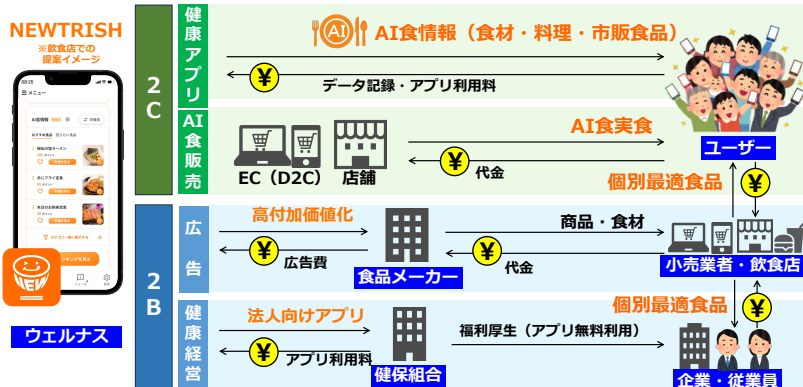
NEWTRISH
※飲食店での提案イメージ

09:25
メニュー
AI食情報
おすすめ食品
1 麺polar醤油ラーメン
2 あじフライ定食
3 本日のお刺身定食

ウェルナス

2C

健康アプリ
AI AI食情報（食材・料理・市販食品）
¥ データ記録・アプリ利用料

AI食販売
EC（D2C） 店舗
AI食実食
¥ 代金
ユーザー
個別最適食品
¥

2B

広告
高付加価値化
¥ 広告費
食品メーカー
商品・食材
¥ 代金
小売業者・飲食店

健康経営
法人向けアプリ
¥ アプリ利用料
健保組合
福利厚生（アプリ無料利用）
個別最適食品
¥
企業・従業員